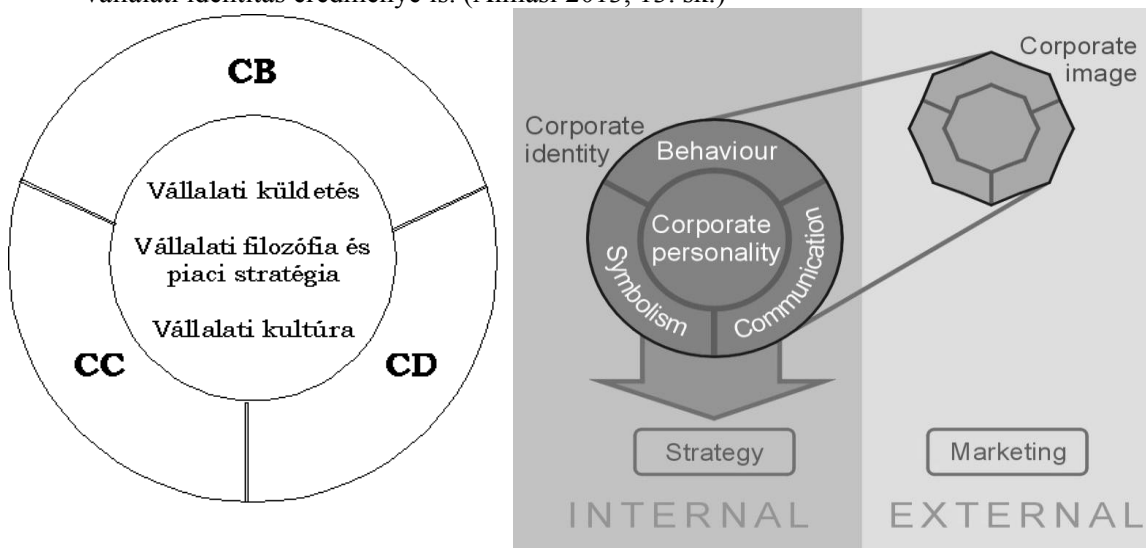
vállalati identitás eredménye is. (Almási 2013, 15. sk.)

CB

Vállalati küldetés

Vállalati filozófia és piaci stratégia

Vállalati kultúra

CC

CD

Corporate identity

Behaviour

Corporate personality

Symbolism

Communication

Corporate image

Strategy

Marketing

INTERNAL

EXTERNAL